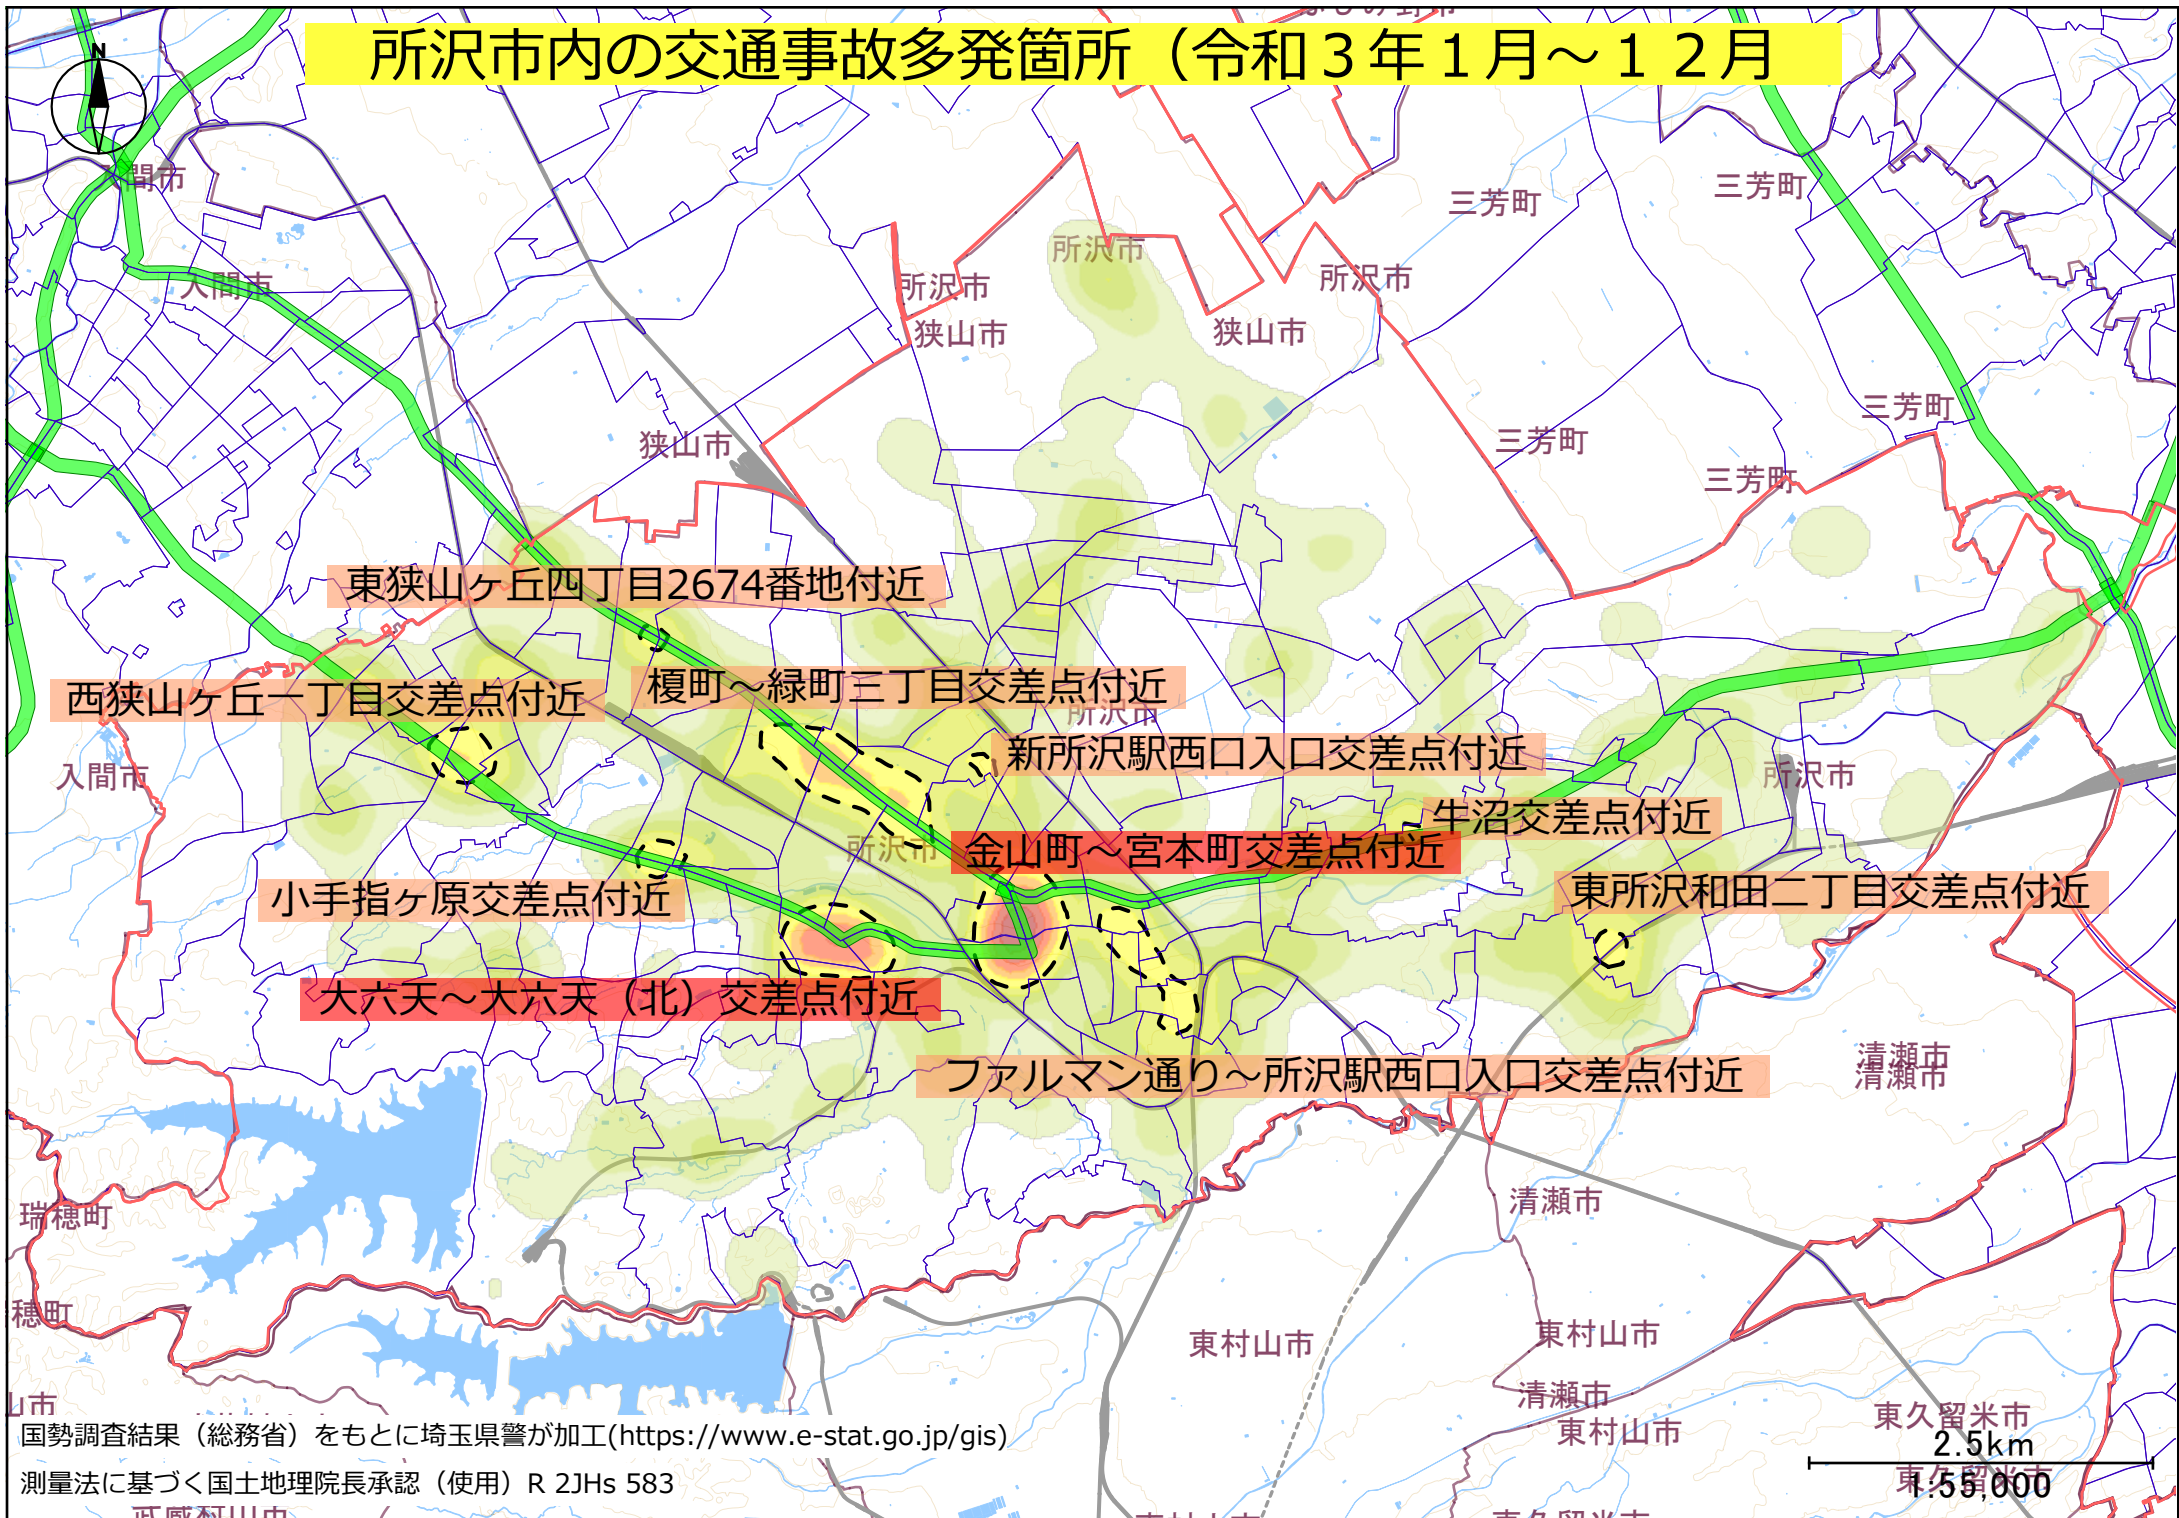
所沢市内の交通事故多発箇所（令和３年１月～１２月

N

入間市

入間市

三芳町

三芳町

所沢市

所沢市

所沢市

狭山市

狭山市

狭山市

三芳町

三芳町

三芳町

東狭山ヶ丘四丁目2674番地付近

西狭山ヶ丘一丁目交差点付近

榎町～緑町三丁目交差点付近

所沢市

新所沢駅西口入口交差点付近

入間市

所沢市

牛沼交差点付近

所沢市

金山町～宮本町交差点付近

東所沢和田二丁目交差点付近

小手指ヶ原交差点付近

大六天～大六天（北）交差点付近

ファルマン通り～所沢駅西口入口交差点付近

清瀬市

清瀬市

瑞穂町

清瀬市

穂町

東村山市

東村山市

清瀬市

東村山市

山市

東久留米市

国勢調査結果（総務省）をもとに埼玉県警が加工(https://www.e-stat.go.jp/gis)

測量法に基づく国土地理院長承認（使用）R 2JHs 583

2.5km

1:55,000

東久留米市

武蔵村山市